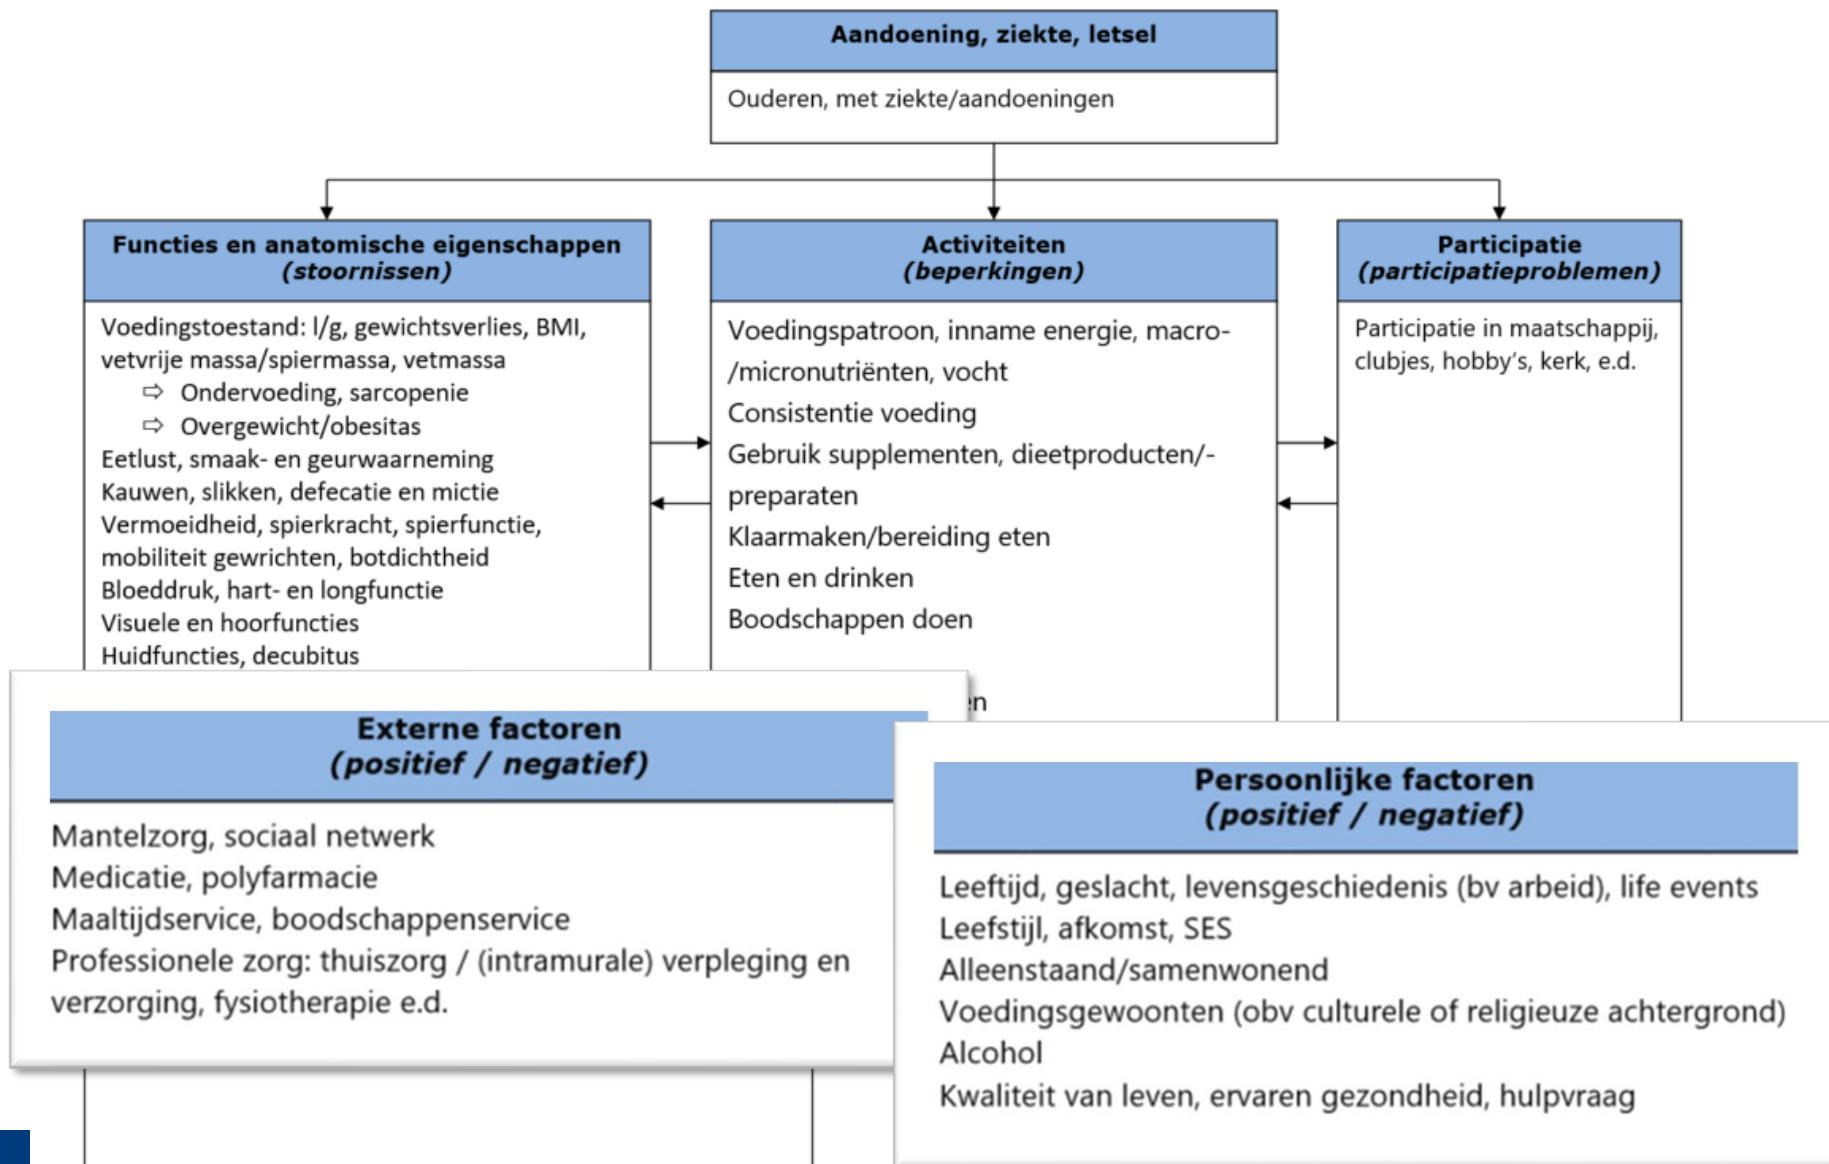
Aandoening, ziekte, letsel

Ouderen, met ziekte/aandoeningen

Functies en anatomische eigenschappen
(stoornissen)

Voedingstoestand: l/g, gewichtsverlies, BMI, vetvrije massa/spiermassa, vetmassa
⇨ Ondervoeding, sarcopenie
⇨ Overgewicht/obesitas
Eetlust, smaak- en geurwaarneming
Kauwen, slikken, defecatie en mictie
Vermoeidheid, spierkracht, spierfunctie, mobiliteit gewrichten, botdichtheid
Bloeddruk, hart- en longfunctie
Visuele en hoorfuncties
Huidfuncties, decubitus

Activiteiten
(beperkingen)

Voedingspatroon, inname energie, macro-/micronutriënten, vocht
Consistentie voeding
Gebruik supplementen, dieetproducten/-preparaten
Klaarmaken/bereiding eten
Eten en drinken
Boodschappen doen

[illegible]n

Participatie
(participatieproblemen)

Participatie in maatschappij, clubjes, hobby's, kerk, e.d.

Externe factoren
(positief / negatief)

Mantelzorg, sociaal netwerk
Medicatie, polyfarmacie
Maaltijdservice, boodschappenservice
Professionele zorg: thuiszorg / (intramurale) verpleging en verzorging, fysiotherapie e.d.

Persoonlijke factoren
(positief / negatief)

Leeftijd, geslacht, levensgeschiedenis (bv arbeid), life events
Leefstijl, afkomst, SES
Alleenstaand/samenwonend
Voedingsgewoonten (obv culturele of religieuze achtergrond)
Alcohol
Kwaliteit van leven, ervaren gezondheid, hulpvraag